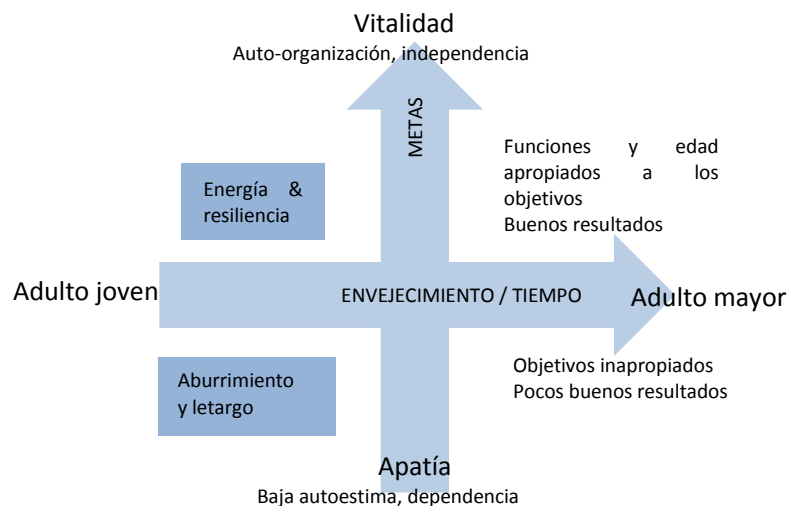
Vitalidad
Auto-organización, independencia

METAS

Funciones y edad apropiados a los objetivos
Buenos resultados

Energía & resiliencia

Adulto joven

ENVEJECIMIENTO / TIEMPO

Adulto mayor

Objetivos inapropiados
Pocos buenos resultados

Aburrimiento y letargo

Apatía
Baja autoestima, dependencia